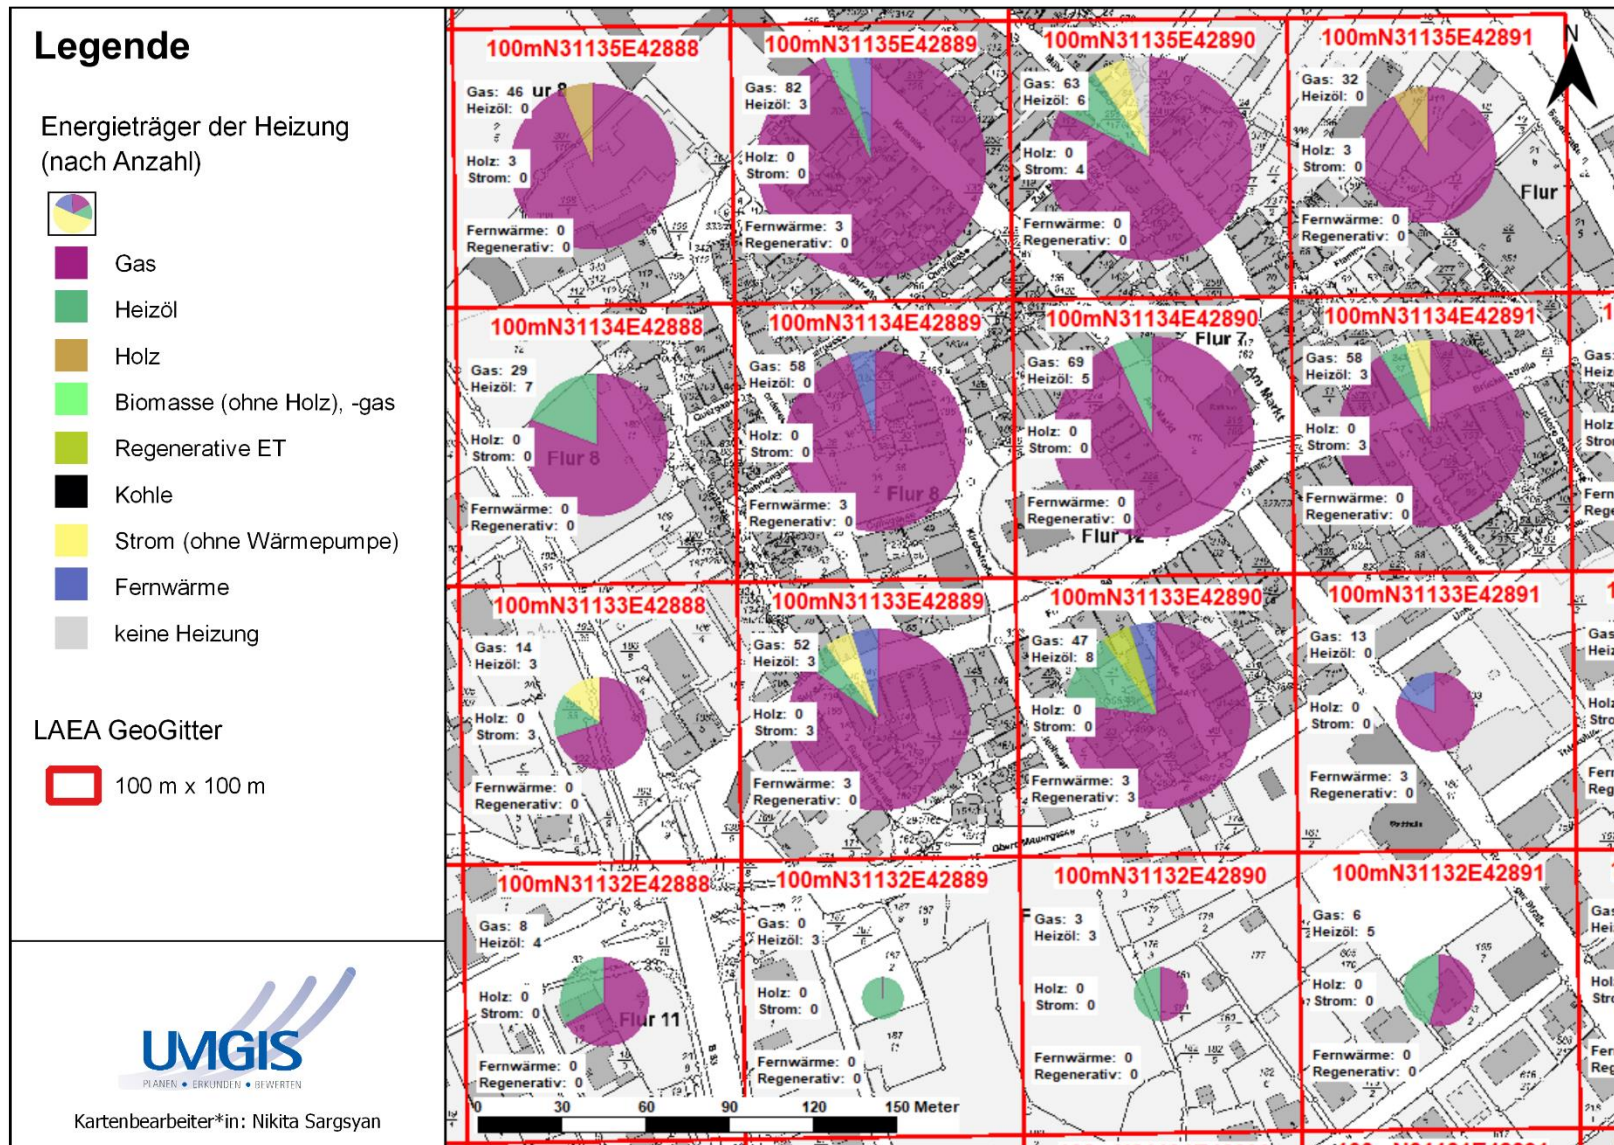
Legende

Energieträger der Heizung (nach Anzahl)

Gas
Heizöl
Holz
Biomasse (ohne Holz), -gas
Regenerative ET
Kohle
Strom (ohne Wärmepumpe)
Fernwärme
keine Heizung

LAEA GeoGitter

100 m x 100 m

UMGIS
PLANEN • ERKUNDEN • BEWERTEN

Kartenbearbeiter*in: Nikita Sargsyan

N

100mN31135E42888
Gas: 46
Heizöl: 0
Holz: 3
Strom: 0
Fernwärme: 0
Regenerativ: 0

100mN31135E42889
Gas: 82
Heizöl: 3
Holz: 0
Strom: 0
Fernwärme: 3
Regenerativ: 0

100mN31135E42890
Gas: 63
Heizöl: 6
Holz: 0
Strom: 4
Fernwärme: 0
Regenerativ: 0

100mN31135E42891
Gas: 32
Heizöl: 0
Holz: 3
Strom: 0
Fernwärme: 0
Regenerativ: 0
Flur

100mN31134E42888
Gas: 29
Heizöl: 7
Holz: 0
Strom: 0
Flur 8
Fernwärme: 0
Regenerativ: 0

100mN31134E42889
Gas: 58
Heizöl: 0
Holz: 0
Strom: 0
Flur 8
Fernwärme: 3
Regenerativ: 0

100mN31134E42890
Flur 7
Gas: 69
Heizöl: 5
Am Markt
Holz: 0
Strom: 0
Fernwärme: 0
Regenerativ: 0
Flur 12

100mN31134E42891
Gas: 58
Heizöl: 3
Holz: 0
Strom: 3
Fernwärme: 0
Regenerativ: 0

100mN31133E42888
Gas: 14
Heizöl: 3
Holz: 0
Strom: 3
Fernwärme: 0
Regenerativ: 0

100mN31133E42889
Gas: 52
Heizöl: 3
Holz: 0
Strom: 3
Fernwärme: 3
Regenerativ: 0

100mN31133E42890
Gas: 47
Heizöl: 8
Holz: 0
Strom: 0
Fernwärme: 3
Regenerativ: 3

100mN31133E42891
Gas: 13
Heizöl: 0
Holz: 0
Strom: 0
Fernwärme: 3
Regenerativ: 0

100mN31132E42888
Gas: 8
Heizöl: 4
Holz: 0
Strom: 0
Flur 11
Fernwärme: 0
Regenerativ: 0

100mN31132E42889
Gas: 0
Heizöl: 3
Holz: 0
Strom: 0
Fernwärme: 0
Regenerativ: 0

100mN31132E42890
Gas: 3
Heizöl: 3
Holz: 0
Strom: 0
Fernwärme: 0
Regenerativ: 0

100mN31132E42891
Gas: 6
Heizöl: 5
Holz: 0
Strom: 0
Fernwärme: 0
Regenerativ: 0

0 30 60 90 120 150 Meter